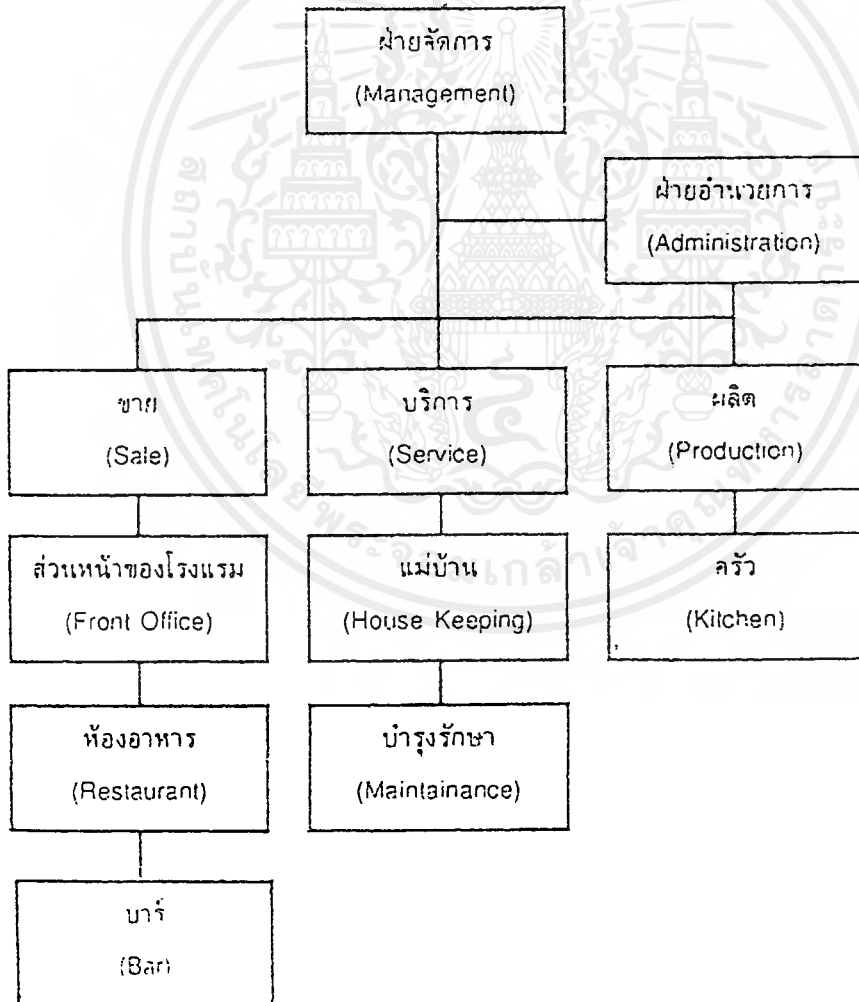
ฝ่ายจัดการ
(Management)

ฝ่ายอำนวยการ
(Administration)

ขาย
(Sale)

บริการ
(Service)

ผลิต
(Production)

ส่วนหน้าของโรงแรม
(Front Office)

แม่บ้าน
(House Keeping)

ครัว
(Kitchen)

ห้องอาหาร
(Restaurant)

บำรุงรักษา
(Maintainance)

บาร์
(Bar)